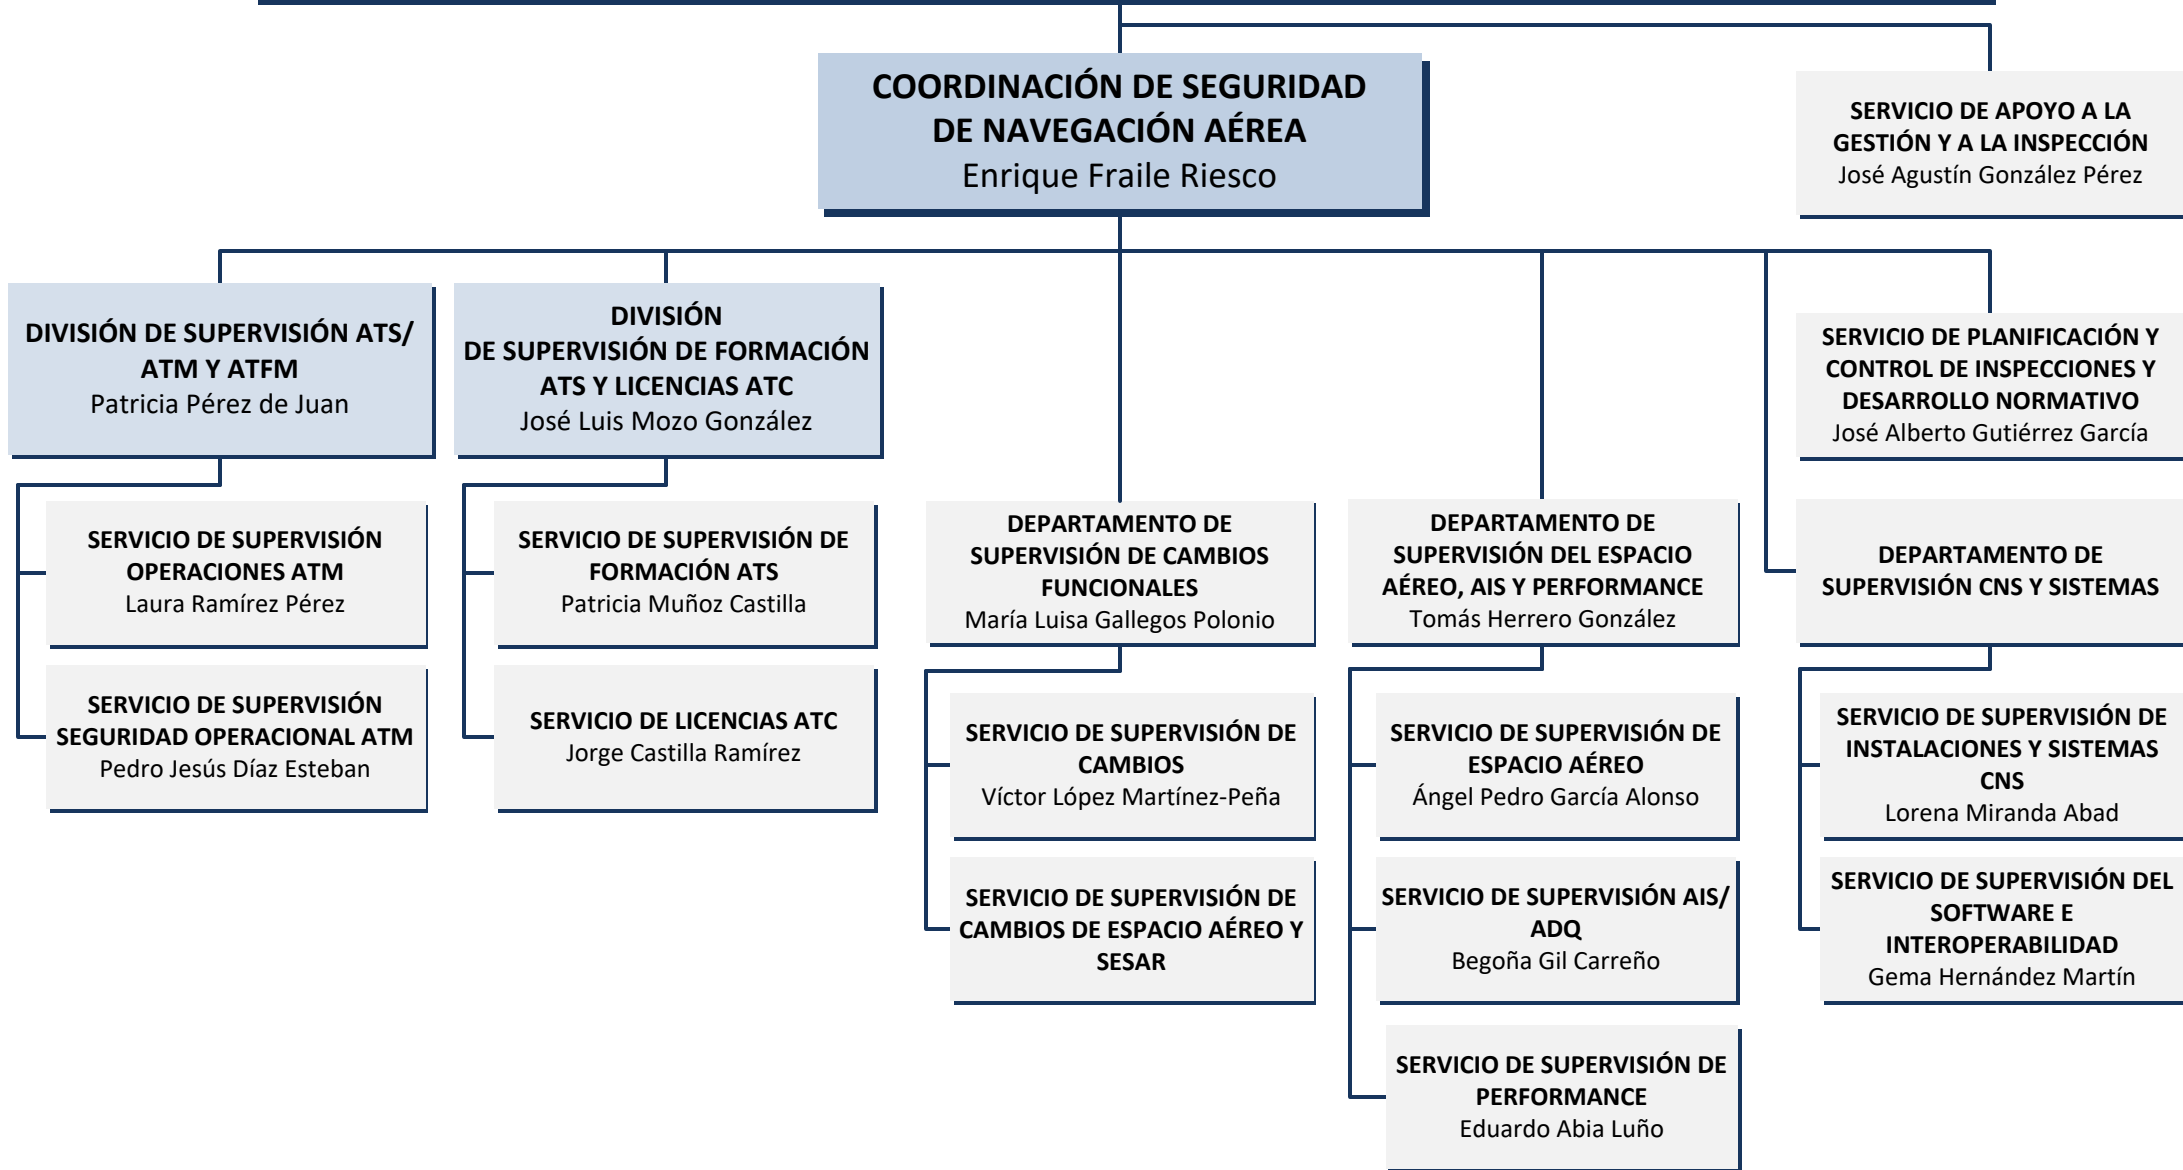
COORDINACIÓN DE SEGURIDAD DE NAVEGACIÓN AÉREA
Enrique Fraile Riesco

SERVICIO DE APOYO A LA GESTIÓN Y A LA INSPECCIÓN
José Agustín González Pérez

DIVISIÓN DE SUPERVISIÓN ATS/ ATM Y ATFM
Patricia Pérez de Juan

SERVICIO DE SUPERVISIÓN OPERACIONES ATM
Laura Ramírez Pérez

SERVICIO DE SUPERVISIÓN SEGURIDAD OPERACIONAL ATM
Pedro Jesús Díaz Esteban

DIVISIÓN DE SUPERVISIÓN DE FORMACIÓN ATS Y LICENCIAS ATC
José Luis Mozo González

SERVICIO DE SUPERVISIÓN DE FORMACIÓN ATS
Patricia Muñoz Castilla

SERVICIO DE LICENCIAS ATC
Jorge Castilla Ramírez

DEPARTAMENTO DE SUPERVISIÓN DE CAMBIOS FUNCIONALES
María Luisa Gallegos Polonio

SERVICIO DE SUPERVISIÓN DE CAMBIOS
Víctor López Martínez-Peña

SERVICIO DE SUPERVISIÓN DE CAMBIOS DE ESPACIO AÉREO Y SESAR

DEPARTAMENTO DE SUPERVISIÓN DEL ESPACIO AÉREO, AIS Y PERFORMANCE
Tomás Herrero González

SERVICIO DE SUPERVISIÓN DE ESPACIO AÉREO
Ángel Pedro García Alonso

SERVICIO DE SUPERVISIÓN AIS/ ADQ
Begoña Gil Carreño

SERVICIO DE SUPERVISIÓN DE PERFORMANCE
Eduardo Abia Luño

SERVICIO DE PLANIFICACIÓN Y CONTROL DE INSPECCIONES Y DESARROLLO NORMATIVO
José Alberto Gutiérrez García

DEPARTAMENTO DE SUPERVISIÓN CNS Y SISTEMAS

SERVICIO DE SUPERVISIÓN DE INSTALACIONES Y SISTEMAS CNS
Lorena Miranda Abad

SERVICIO DE SUPERVISIÓN DEL SOFTWARE E INTEROPERABILIDAD
Gema Hernández Martín